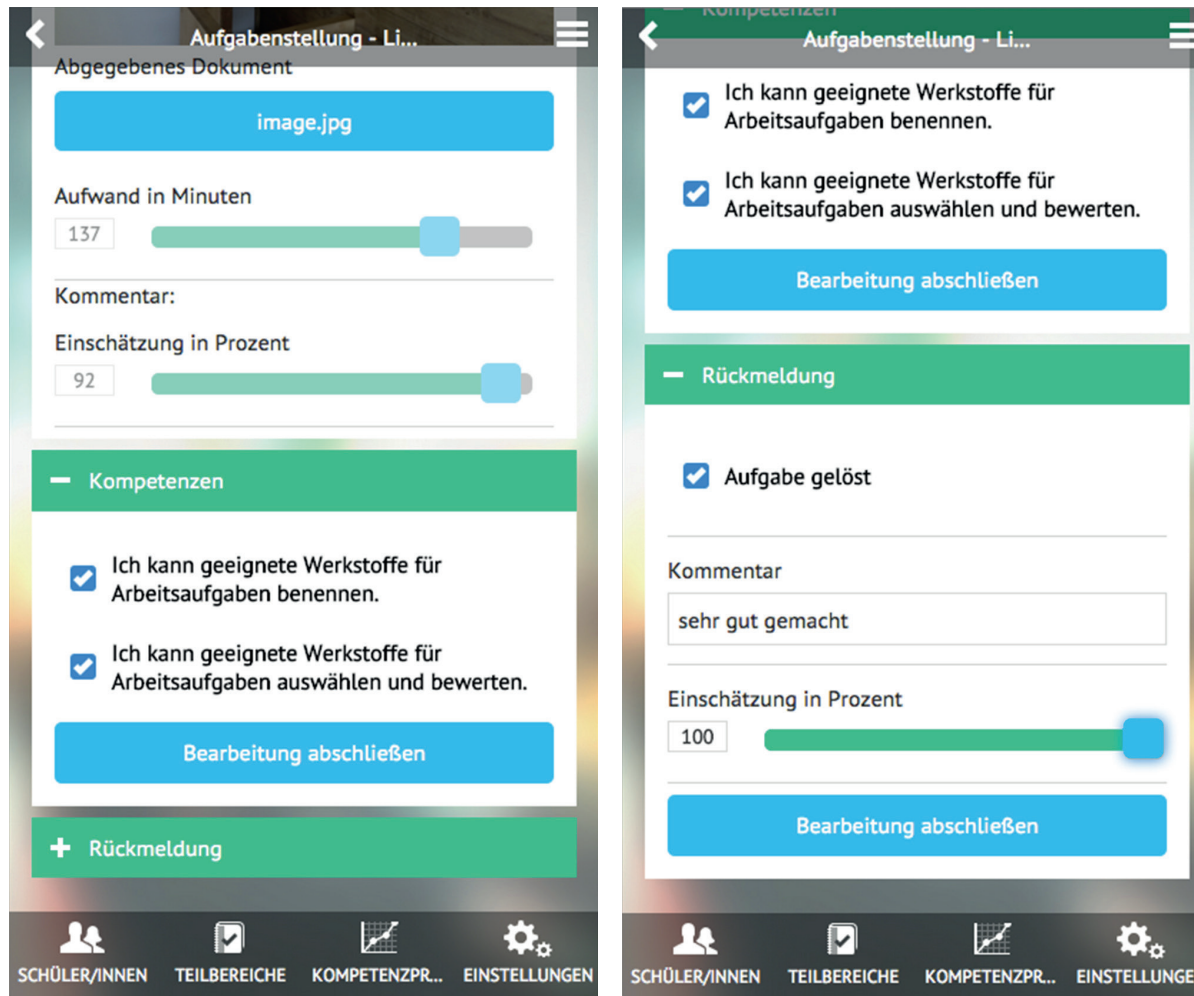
Aufgabenstellung - Li...

Abgegebenes Dokument

image.jpg

Aufwand in Minuten

137

Kommentar:

Einschätzung in Prozent

92

Kompetenzen

Ich kann geeignete Werkstoffe für Arbeitsaufgaben benennen.

Ich kann geeignete Werkstoffe für Arbeitsaufgaben auswählen und bewerten.

Bearbeitung abschließen

Rückmeldung

SCHÜLER/INNEN TEILBEREICHE KOMPETENZPR... EINSTELLUNGEN

Kompetenzen

Aufgabenstellung - Li...

Ich kann geeignete Werkstoffe für Arbeitsaufgaben benennen.

Ich kann geeignete Werkstoffe für Arbeitsaufgaben auswählen und bewerten.

Bearbeitung abschließen

Rückmeldung

Aufgabe gelöst

Kommentar

sehr gut gemacht

Einschätzung in Prozent

100

Bearbeitung abschließen

SCHÜLER/INNEN TEILBEREICHE KOMPETENZPR... EINSTELLUNGE